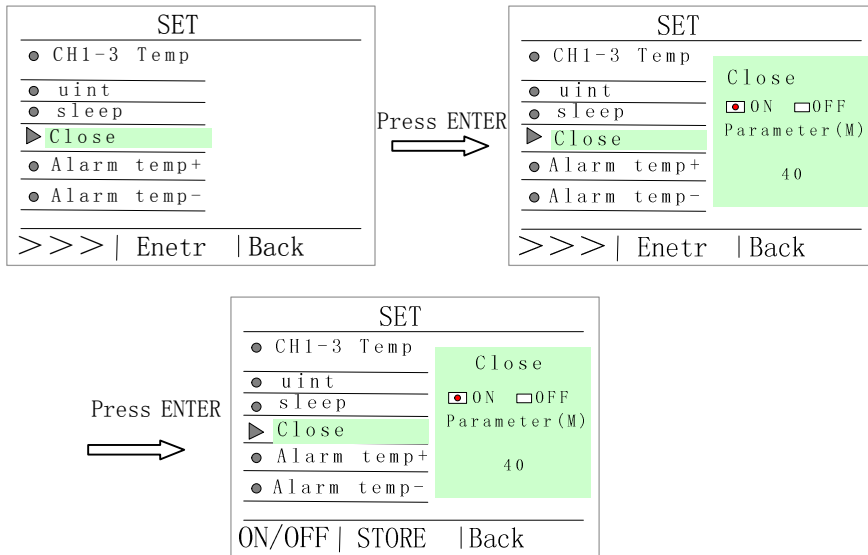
SET

CH1-3 Temp
uint
sleep
Close
Alarm temp+
Alarm temp-

>>> | Enetr | Back

Press ENTER

SET

CH1-3 Temp
uint
sleep
Close
Alarm temp+
Alarm temp-

Close
ON OFF
Parameter(M)
40

>>> | Enetr | Back

Press ENTER

SET

CH1-3 Temp
uint
sleep
Close
Alarm temp+
Alarm temp-

Close
ON OFF
Parameter(M)
40

ON/OFF | STORE | Back